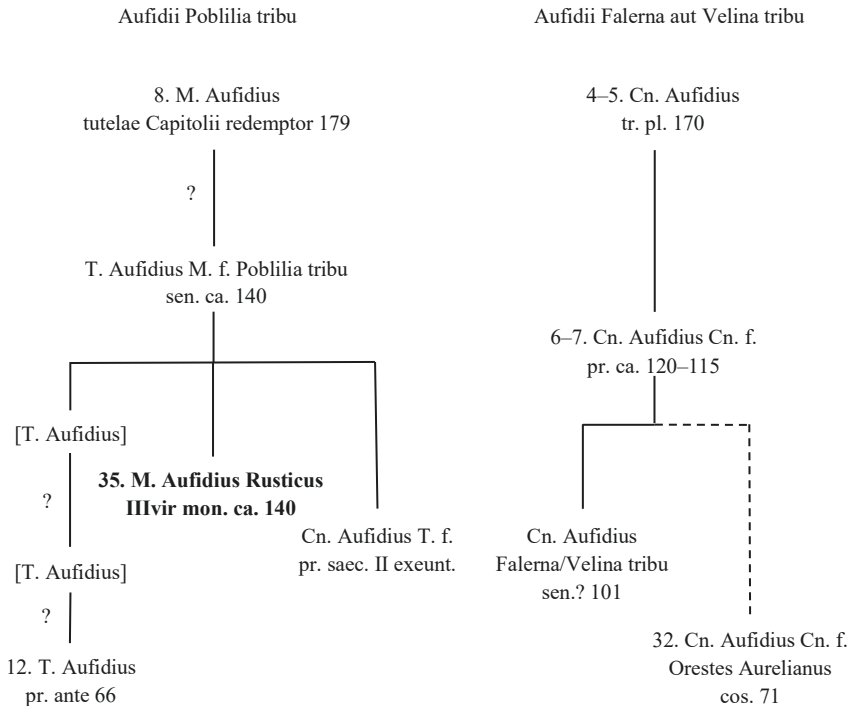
Aufidii Poblilia tribu

Aufidii Falerna aut Velina tribu

8. M. Aufidius
tutelae Capitolii redemptor 179

?

T. Aufidius M. f. Poblilia tribu
sen. ca. 140

[T. Aufidius]

?

[T. Aufidius]

?

12. T. Aufidius
pr. ante 66

**35. M. Aufidius Rusticus
IIIvir mon. ca. 140**

Cn. Aufidius T. f.
pr. saec. II exeunt.

4–5. Cn. Aufidius
tr. pl. 170

6–7. Cn. Aufidius Cn. f.
pr. ca. 120–115

Cn. Aufidius
Falerna/Velina tribu
sen.? 101

32. Cn. Aufidius Cn. f.
Orestes Aurelianus
cos. 71